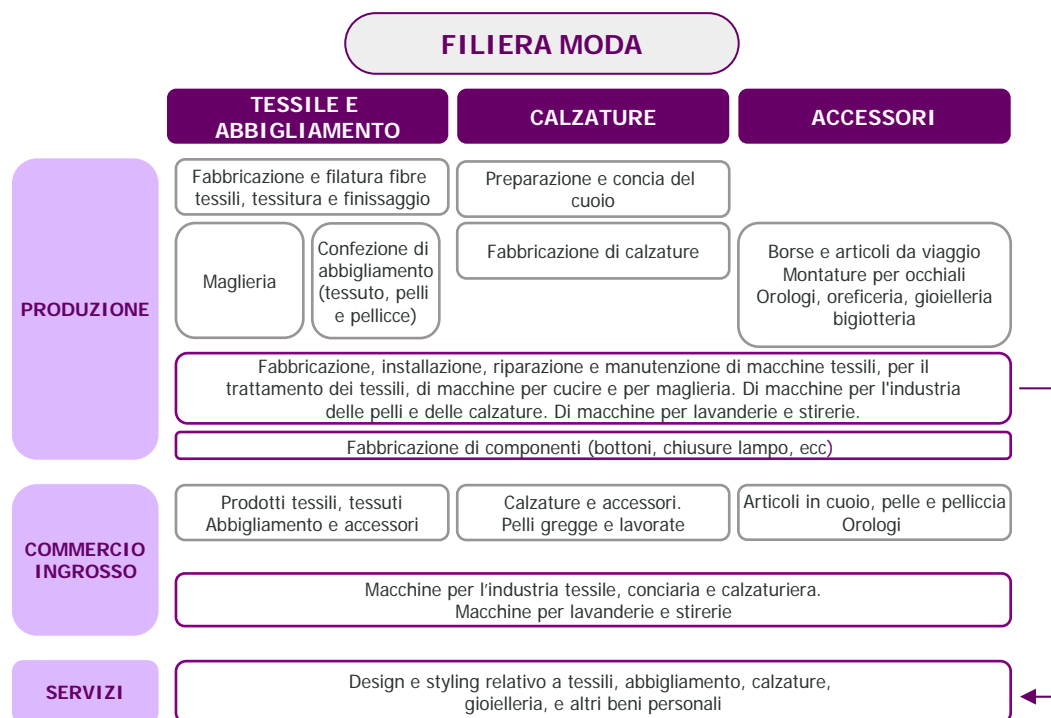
FILIERA MODA

TESSILE E ABBIGLIAMENTO

CALZATURE

ACCESSORI

PRODUZIONE

Fabbricazione e filatura fibre tessili, tessitura e finissaggio

Preparazione e concia del cuoio

Maglieria

Confezione di abbigliamento (tessuto, pelli e pellicce)

Fabbricazione di calzature

Borse e articoli da viaggio
Montature per occhiali
Orologi, oreficeria, gioielleria
bigiotteria

Fabbricazione, installazione, riparazione e manutenzione di macchine tessili, per il trattamento dei tessili, di macchine per cucire e per maglieria. Di macchine per l'industria delle pelli e delle calzature. Di macchine per lavanderie e stirerie.

Fabbricazione di componenti (bottoni, chiusure lampo, ecc)

COMMERCIO INGROSSO

Prodotti tessili, tessuti
Abbigliamento e accessori

Calzature e accessori.
Pelli gregge e lavorate

Articoli in cuoio, pelle e pelliccia
Orologi

Macchine per l'industria tessile, conciaria e calzaturiera.
Macchine per lavanderie e stirerie

SERVIZI

Design e styling relativo a tessili, abbigliamento, calzature, gioielleria, e altri beni personali